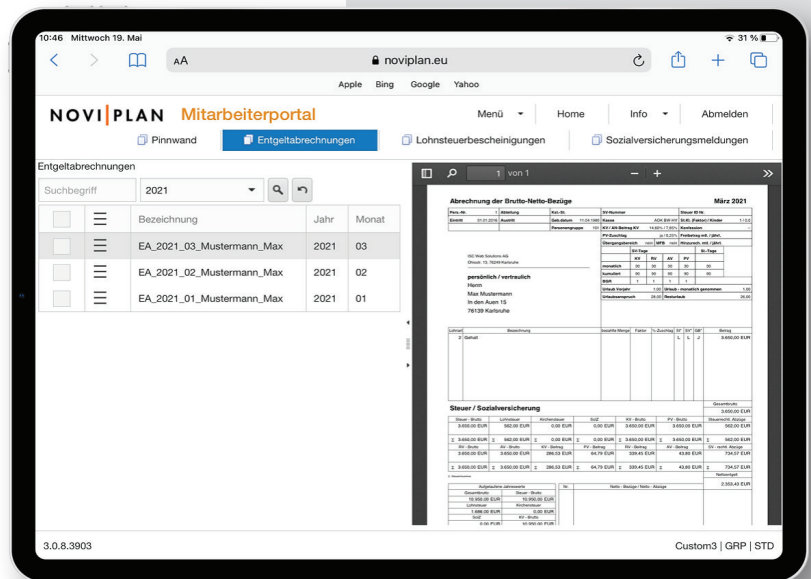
10:46 Mittwoch 19. Mai

31 %

AA noviplan.eu

Apple Bing Google Yahoo

NOVI|PLAN Mitarbeiterportal

Menü Home Info Abmelden

Pinnwand Entgeltabrechnungen Lohnsteuerbescheinigungen Sozialversicherungsmeldungen

Entgeltabrechnungen

Suchbegriff 2021

| | | Bezeichnung | Jahr | Monat |
|---|---|---|---|---|
| | | EA_2021_03_Mustermann_Max | 2021 | 03 |
| | | EA_2021_02_Mustermann_Max | 2021 | 02 |
| | | EA_2021_01_Mustermann_Max | 2021 | 01 |

1 von 1

Abrechnung der Brutto-Netto-Bezüge

März 2021

persönlich / vertraulich
Herrn
Max Mustermann
In den Auen 15
76139 Karlsruhe

2 Gehalt 3.650,00 EUR

Steuer / Sozialversicherung

3.0.8.3903

Custom3 | GRP | STD